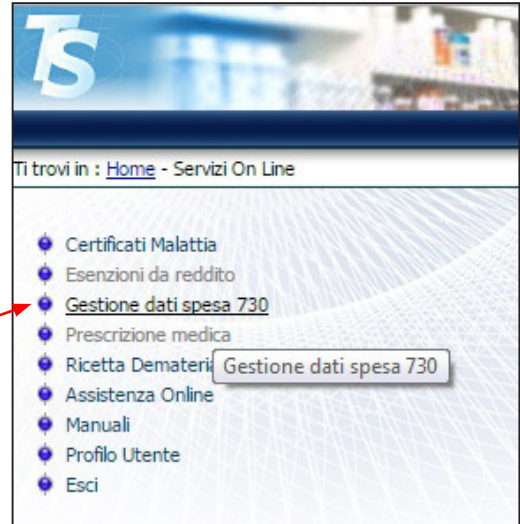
TS

Ti trovi in : Home - Servizi On Line

Certificati Malattia
Esenzioni da reddito
Gestione dati spesa 730
Prescrizione medica
Ricetta Demateri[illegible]
Assistenza Online
Manuali
Profilo Utente
Esci

Gestione dati spesa 730